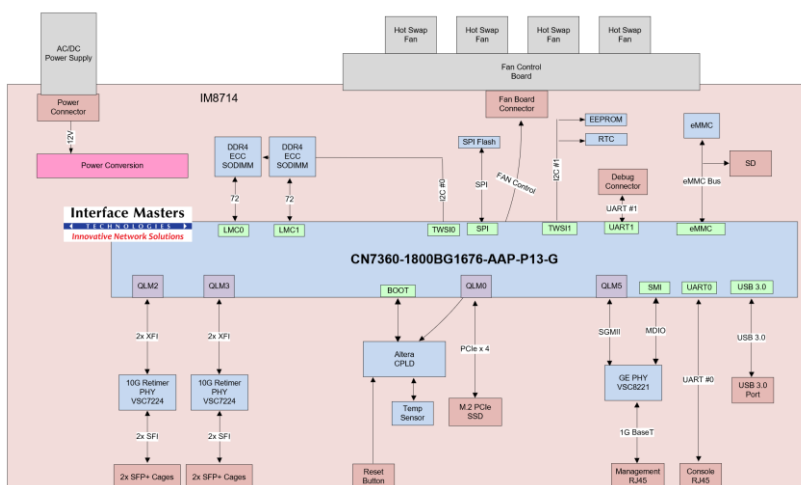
AC/DC
Power Supply

Hot Swap Fan
Hot Swap Fan
Hot Swap Fan
Hot Swap Fan

Fan Control Board

IM8714

Power Connector

12V

Power Conversion

Fan Board Connector

EEPROM

RTC

eMMC

SD

DDR4 ECC SODIMM

DDR4 ECC SODIMM

SPI Flash

I2C #0

SPI

FAN Control

I2C #1

Debug Connector

eMMC Bus

72

72

UART #1

Interface Masters
TECHNOLOGIES
Innovative Network Solutions

LMC0

LMC1

TWSI0

SPI

TWSI1

UART1

eMMC

CN7360-1800BG1676-AAP-P13-G

QLM2

QLM3

BOOT

QLM0

QLM5

SMI

UART0

USB 3.0

2x XFI

2x XFI

SGMII

MDIO

USB 3.0

Altera CPLD

PCIe x 4

10G Retimer PHY VSC7224

10G Retimer PHY VSC7224

GE PHY VSC8221

UART #0

USB 3.0 Port

Temp Sensor

M.2 PCIe SSD

2x SFI

2x SFI

1G BaseT

2x SFP+ Cages

2x SFP+ Cages

Reset Button

Management RJ45

Console RJ45